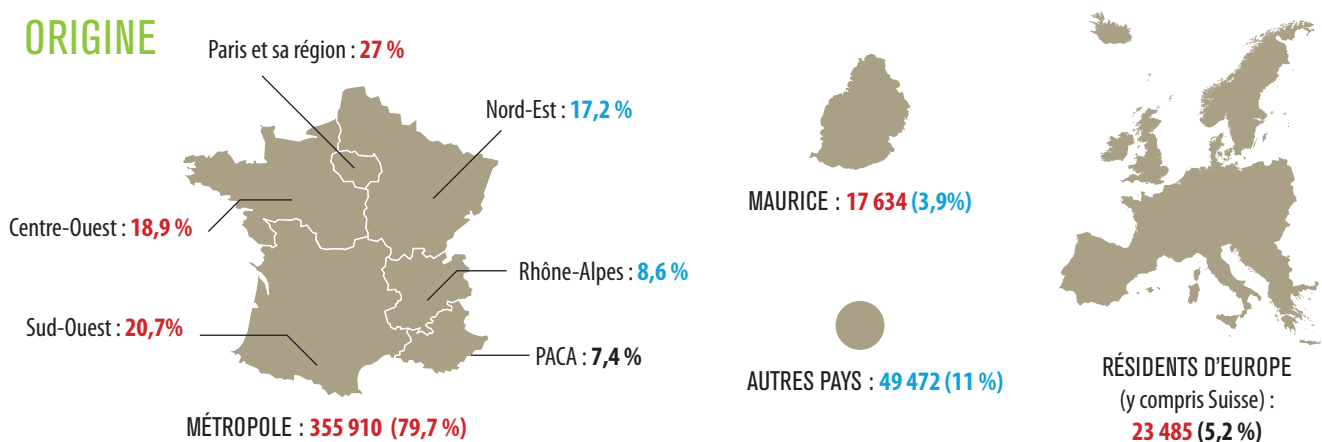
ORIGINE

Paris et sa région : 27 %

Nord-Est : 17,2 %

Centre-Ouest : 18,9 %

Rhône-Alpes : 8,6 %

Sud-Ouest : 20,7%

PACA : 7,4 %

MÉTROPOLE : 355 910 (79,7 %)

MAURICE : 17 634 (3,9%)

AUTRES PAYS : 49 472 (11 %)

RÉSIDENTS D'EUROPE (y compris Suisse) : 23 485 (5,2 %)